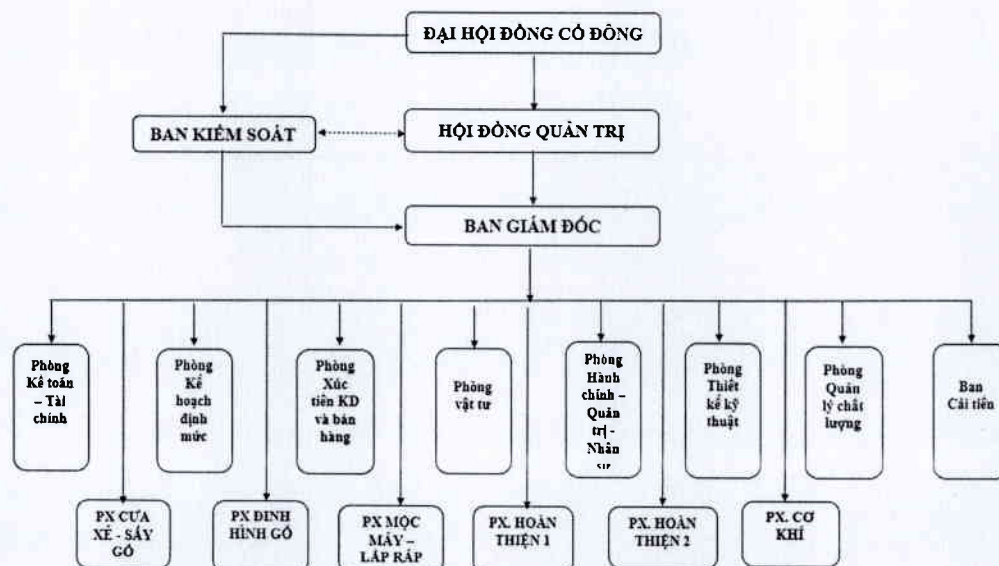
ĐẠI HỘI ĐỒNG CỔ ĐÔNG

BAN KIỂM SOÁT

HỘI ĐỒNG QUẢN TRỊ

BAN GIÁM ĐỐC

Phòng Kế toán – Tài chính

Phòng Kế hoạch định mức

Phòng Xúc tiến KD và bán hàng

Phòng vật tư

Phòng Hành chính – Quản trị - Nhân sự

Phòng Thiết kế kỹ thuật

Phòng Quản lý chất lượng

Ban Cải tiến

PX CƯA XẺ - SẤY GỖ

PX ĐỊNH HÌNH GỖ

PX MỘC MÁY – LẮP RÁP

PX. HOÀN THIỆN 1

PX. HOÀN THIỆN 2

PX. CƠ KHÍ